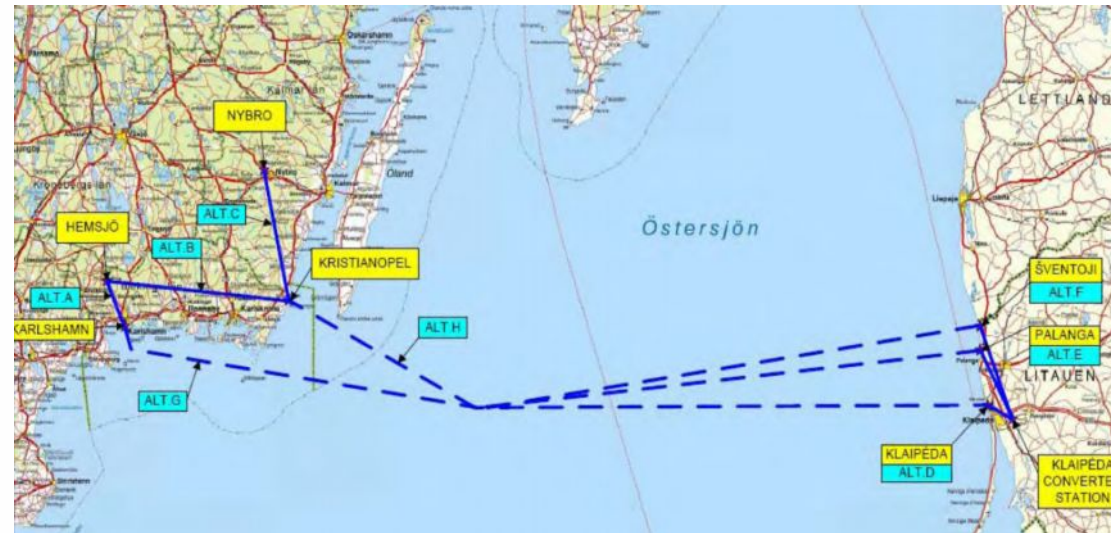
Oskarshamn
Kalmar län
NYBRO
Växjö
Kronobergs län
Nybro
Kalmar
Öland
ALT.C
HEMSJÖ
ALT.B
KRISTIANOPEL
ALT.A
KARLSHAMN
Karlshamn
Karlskrona
ALT.H
ALT.G
Östersjön
LETTLAND
Liepaja
ŠVENTOJI
ALT.F
PALANGA
ALT.E
Palanga
LITAUEN
Klaipeda
KLAIPĖDA
ALT.D
KLAIPĖDA
CONVERTE
STATION